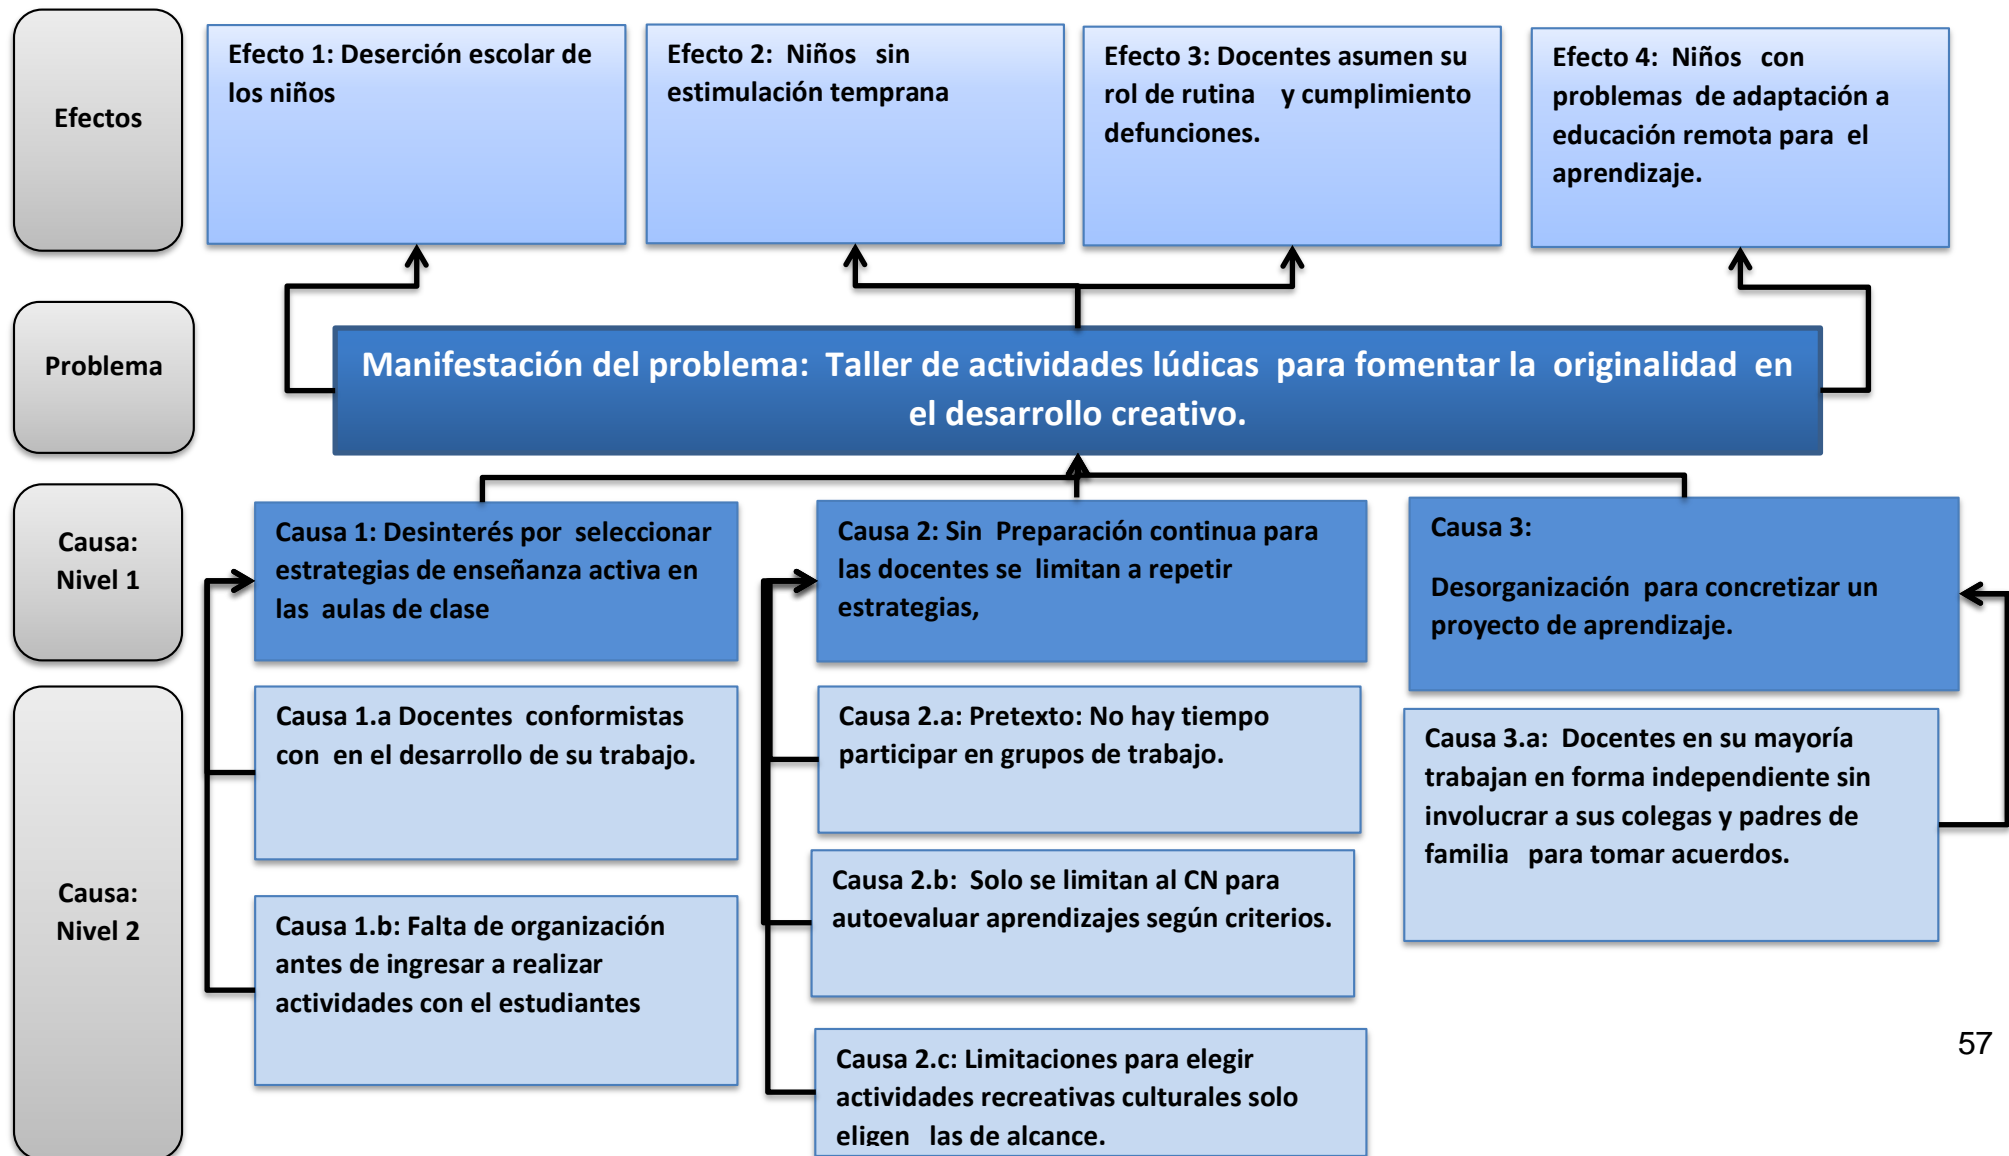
Efectos

Efecto 1: Deserción escolar de los niños

Efecto 2: Niños sin estimulación temprana

Efecto 3: Docentes asumen su rol de rutina y cumplimiento defunciones.

Efecto 4: Niños con problemas de adaptación a educación remota para el aprendizaje.

Problema

Manifestación del problema: Taller de actividades lúdicas para fomentar la originalidad en el desarrollo creativo.

Causa: Nivel 1

Causa 1: Desinterés por seleccionar estrategias de enseñanza activa en las aulas de clase

Causa 2: Sin Preparación continua para las docentes se limitan a repetir estrategias,

Causa 3:

Desorganización para concretizar un proyecto de aprendizaje.

Causa: Nivel 2

Causa 1.a Docentes conformistas con en el desarrollo de su trabajo.

Causa 1.b: Falta de organización antes de ingresar a realizar actividades con el estudiantes

Causa 2.a: Pretexto: No hay tiempo participar en grupos de trabajo.

Causa 2.b: Solo se limitan al CN para autoevaluar aprendizajes según criterios.

Causa 2.c: Limitaciones para elegir actividades recreativas culturales solo eligen las de alcance.

Causa 3.a: Docentes en su mayoría trabajan en forma independiente sin involucrar a sus colegas y padres de familia para tomar acuerdos.

57